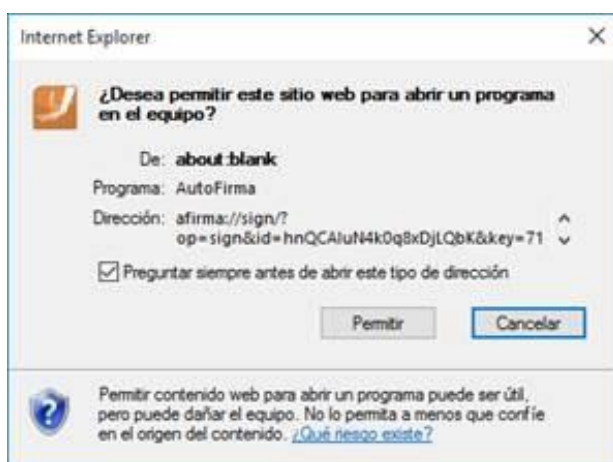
Internet Explorer

×

¿Desea permitir este sitio web para abrir un programa en el equipo?

De: about:blank

Programa: AutoFirma

Dirección: afirma://sign/?op=sign&id=hnQCAIuN4k0q8xDjLQbK&key=71

Preguntar siempre antes de abrir este tipo de dirección

Permitir

Cancelar

Permitir contenido web para abrir un programa puede ser útil, pero puede dañar el equipo. No lo permita a menos que confíe en el origen del contenido. ¿Qué riesgo existe?